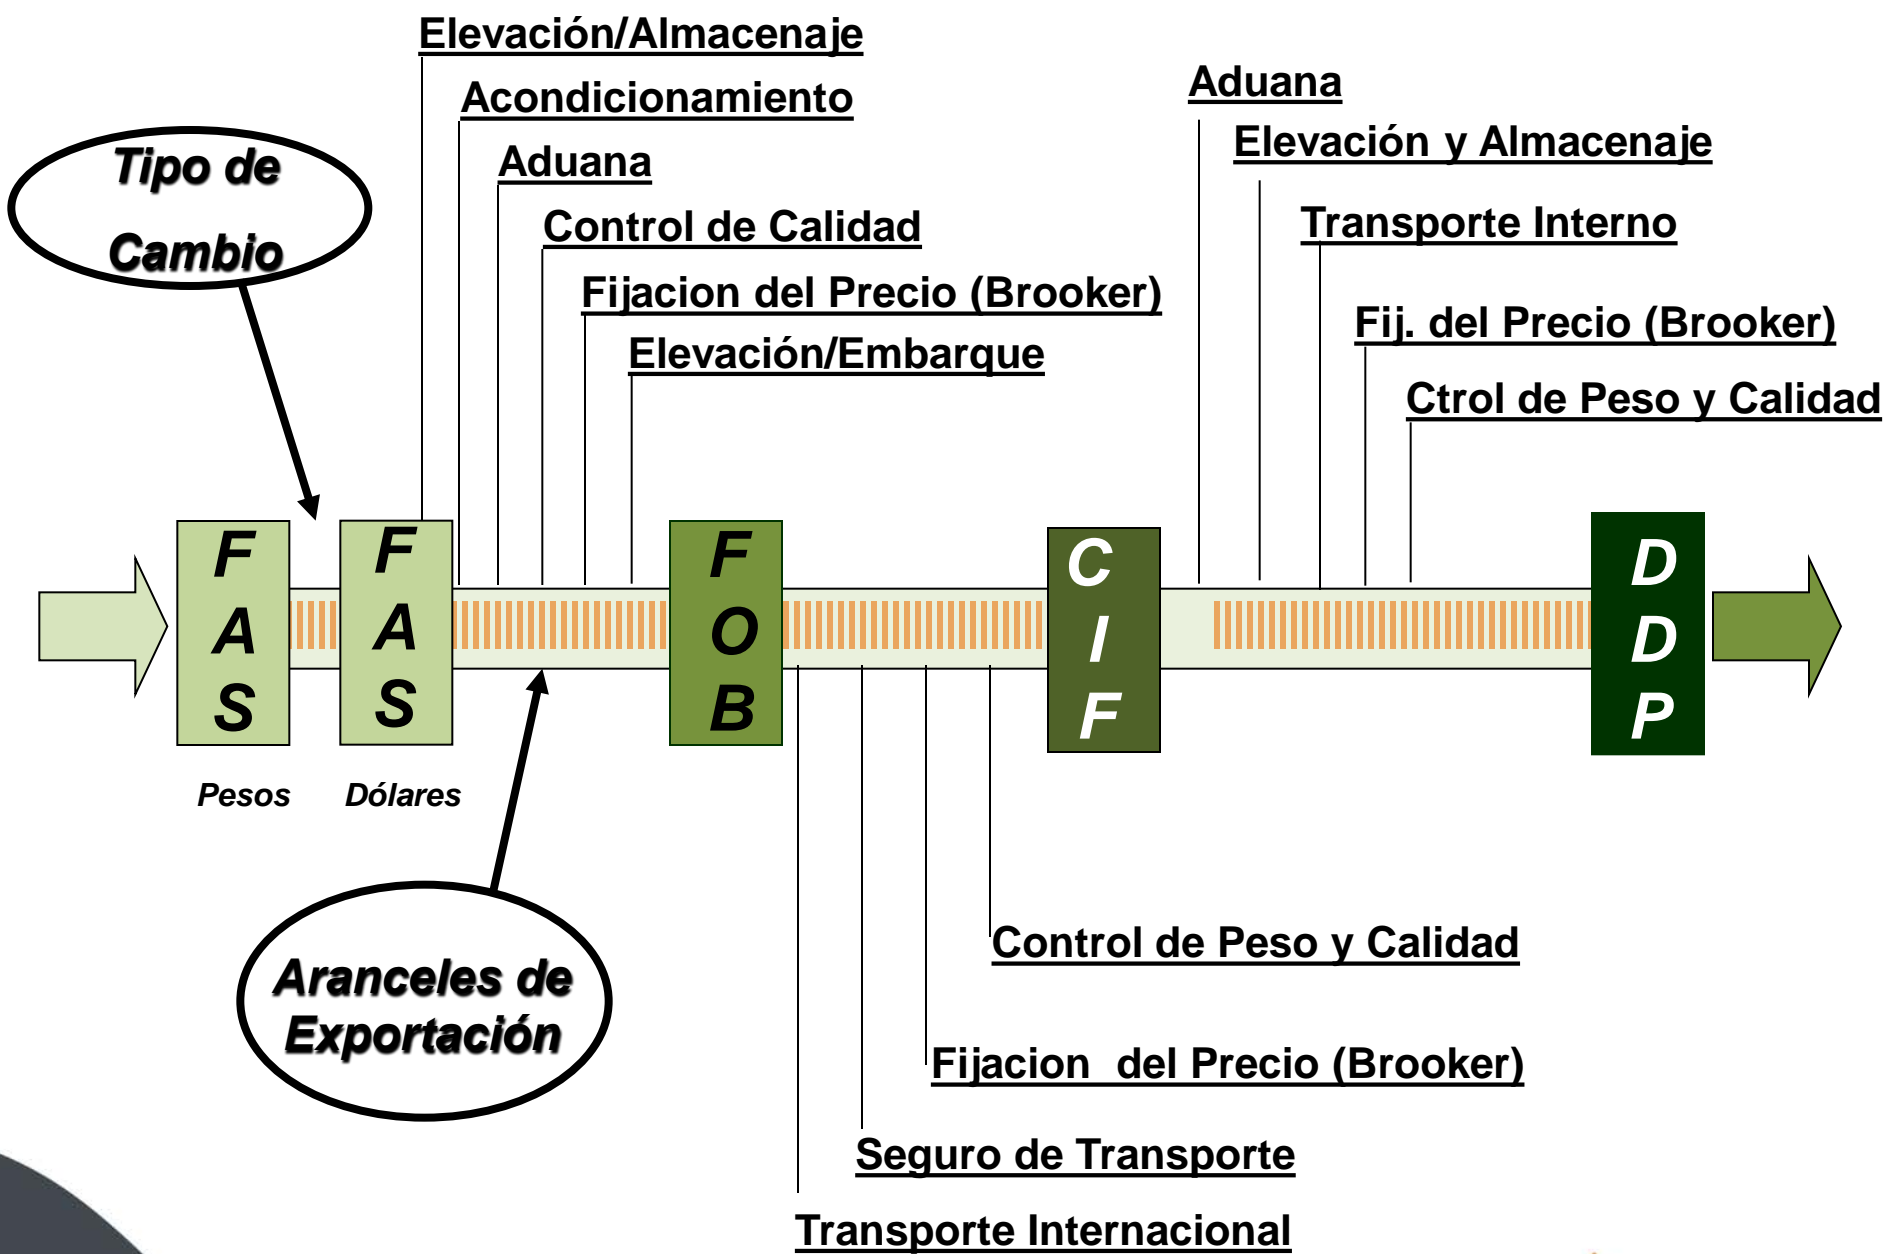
Elevación/Almacenaje
Acondicionamiento
Aduana
Control de Calidad
Fijacion del Precio (Brooker)
Elevación/Embarque

Aduana
Elevación y Almacenaje
Transporte Interno
Fij. del Precio (Brooker)
Ctrol de Peso y Calidad

Tipo de Cambio

F A S
F A S
F O B
C I F
D D P

Pesos
Dólares

Aranceles de Exportación

Control de Peso y Calidad
Fijacion del Precio (Brooker)
Seguro de Transporte
Transporte Internacional